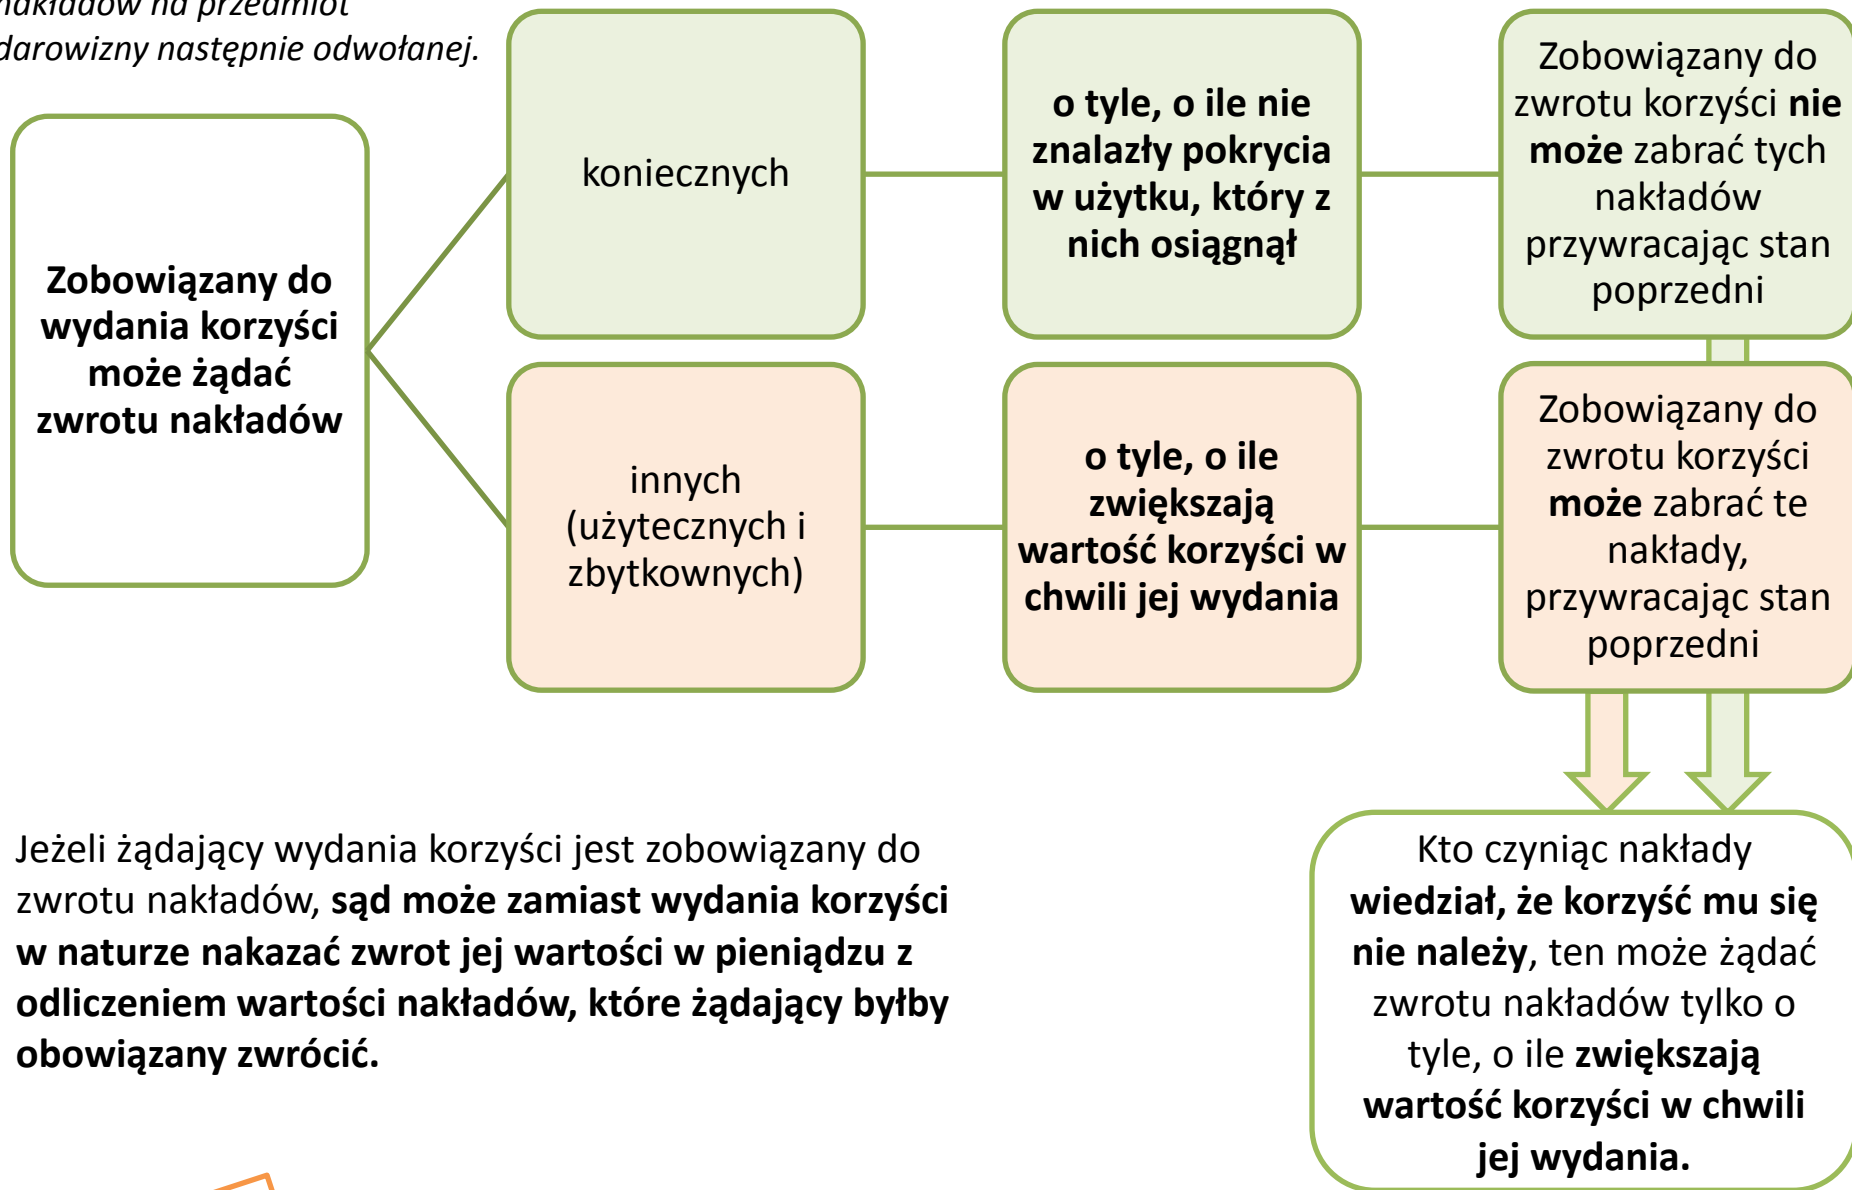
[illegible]nakładów na przedmiot darowizny następnie odwołanej.

Zobowiązany do wydania korzyści może żądać zwrotu nakładów

koniecznych

o tyle, o ile nie znalazły pokrycia w użytku, który z nich osiągnął

Zobowiązany do zwrotu korzyści **nie może** zabrać tych nakładów przywracając stan poprzedni

innych (użytecznych i zbytkownych)

o tyle, o ile zwiększają wartość korzyści w chwili jej wydania

Zobowiązany do zwrotu korzyści **może** zabrać te nakłady, przywracając stan poprzedni

Jeżeli żądający wydania korzyści jest zobowiązany do zwrotu nakładów, **sąd może zamiast wydania korzyści w naturze nakazać zwrot jej wartości w pieniądzu z odliczeniem wartości nakładów, które żądający byłby obowiązany zwrócić.**

Kto czyniąc nakłady **wiedział, że korzyść mu się nie należy**, ten może żądać zwrotu nakładów tylko o tyle, o ile **zwiększają wartość korzyści w chwili jej wydania.**